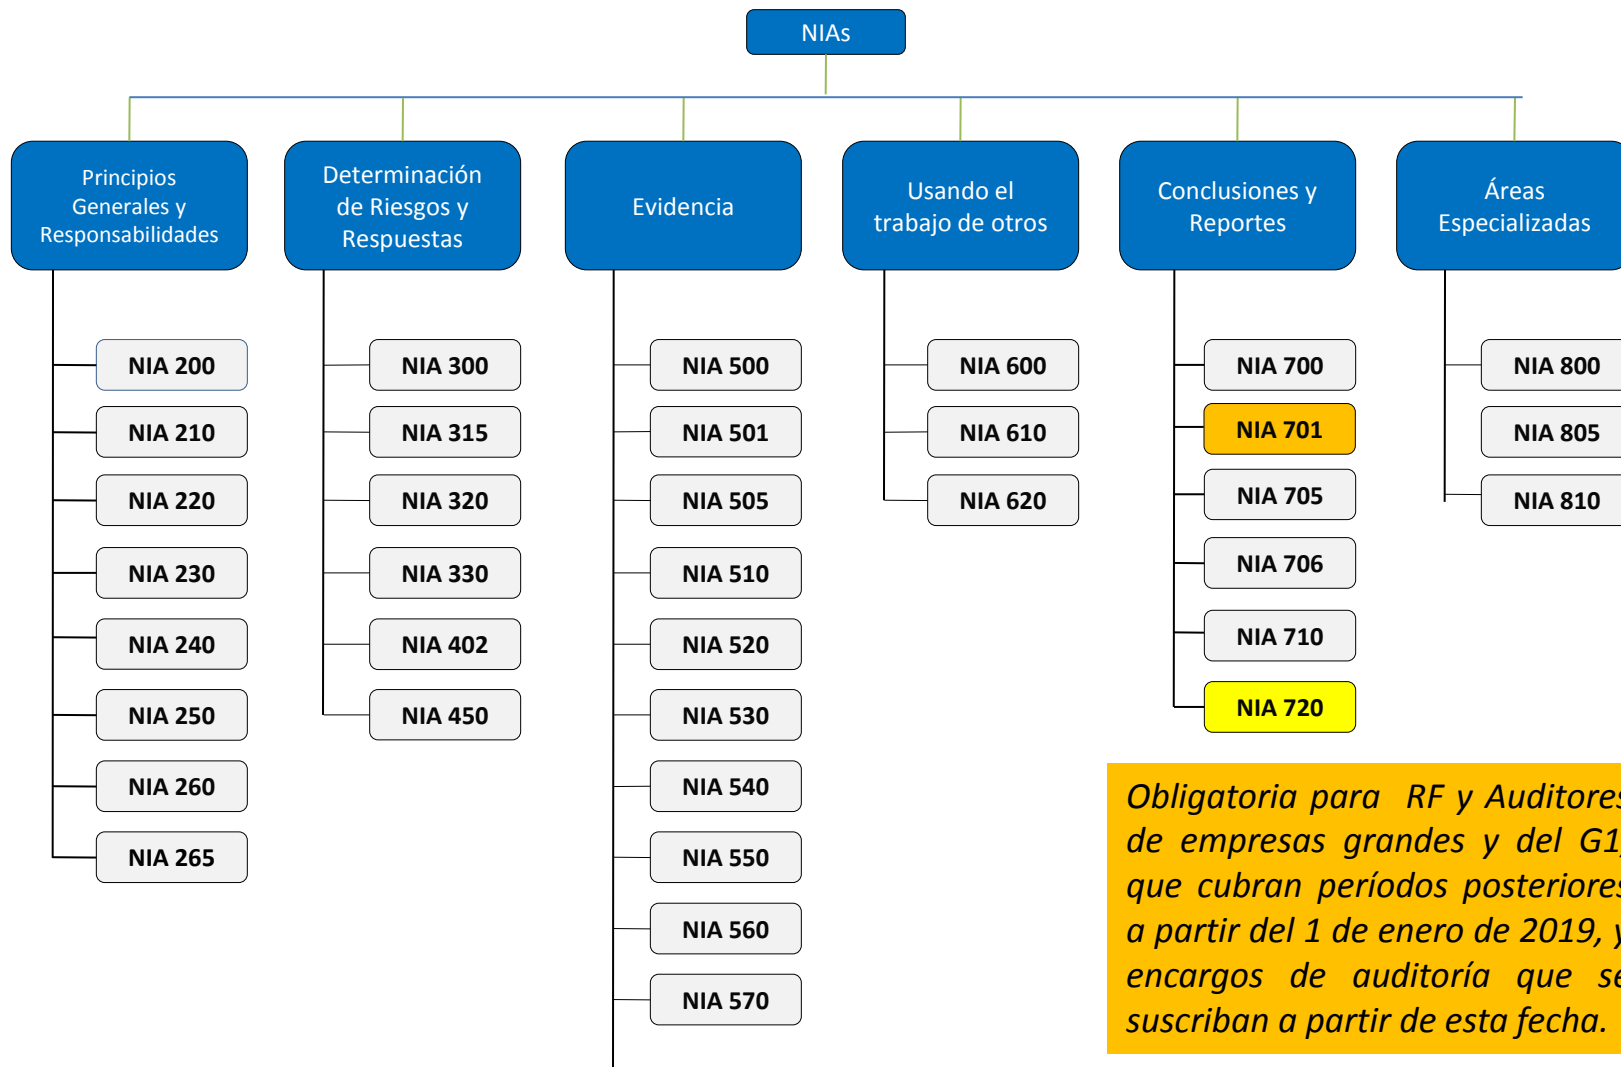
NIAs

Principios Generales y Responsabilidades

NIA 200
NIA 210
NIA 220
NIA 230
NIA 240
NIA 250
NIA 260
NIA 265

Determinación de Riesgos y Respuestas

NIA 300
NIA 315
NIA 320
NIA 330
NIA 402
NIA 450

Evidencia

NIA 500
NIA 501
NIA 505
NIA 510
NIA 520
NIA 530
NIA 540
NIA 550
NIA 560
NIA 570

Usando el trabajo de otros

NIA 600
NIA 610
NIA 620

Conclusiones y Reportes

NIA 700
NIA 701
NIA 705
NIA 706
NIA 710
NIA 720

Áreas Especializadas

NIA 800
NIA 805
NIA 810

Obligatoria para RF y Auditore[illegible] de empresas grandes y del G1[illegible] que cubran períodos posteriore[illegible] a partir del 1 de enero de 2019, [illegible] encargos de auditoría que se suscriban a partir de esta fecha.